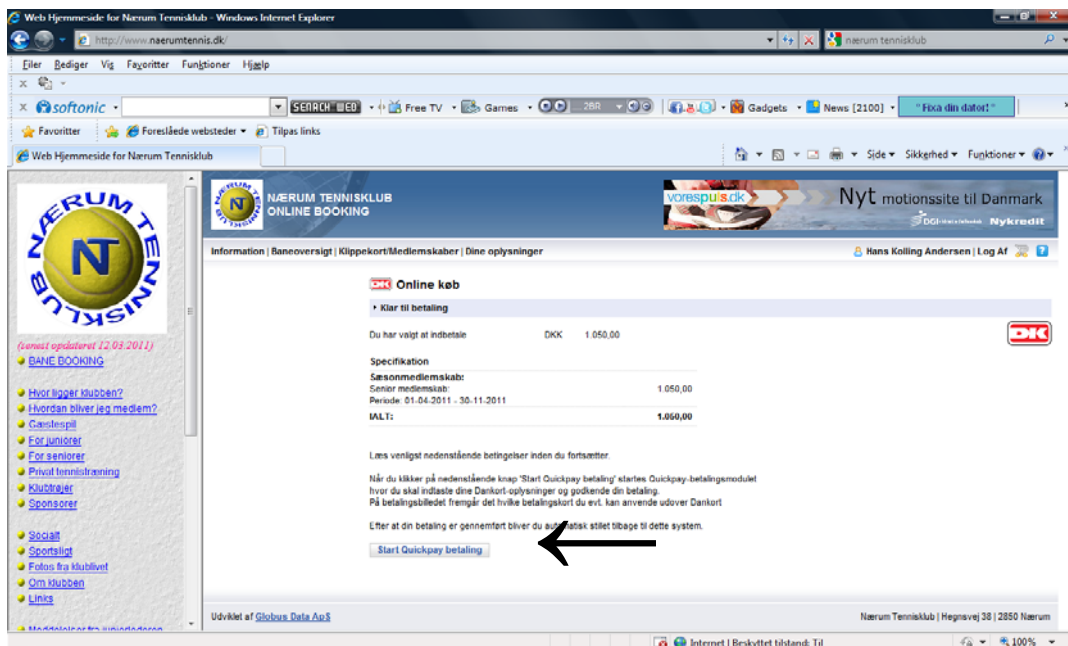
Web Hjemmeside for Nærum Tennisklub - Windows Internet Explorer

http://www.naerumtennis.dk/

nærum tennisklub

Filer Rediger Vis Favoritter Funktioner Hjælp

softonic

SEARCH WEB

Free TV

Games

28R

Gadgets

News [2100]

" Fixa din dator! "

Favoritter

Foreslåede websteder

Tilpas links

Web Hjemmeside for Nærum Tennisklub

Side

Sikkerhed

Funktioner

NÆRUM TENNISKLUB

NT

(senest opdateret 12.03.2011)

BANE BOOKING

Hvor ligger klubben?

Hvordan bliver jeg medlem?

Gæstespil

For juniorer

For seniorer

Privat tennistræning

Klubtrøjer

Sponsorer

Socialt

Sportsligt

Fotos fra klublivet

Om klubben

Links

NÆRUM TENNISKLUB
ONLINE BOOKING

voresPULS.dk

Nyt motionssite til Danmark

DGI

Nykredit

Information | Baneoversigt | Klippekort/Medlemskaber | Dine oplysninger

Hans Kolling Andersen | Log Af

DK Online køb

Klar til betaling

Du har valgt at indbetale DKK 1.050,00

DK

Specifikation

Sæsonmedlemskab:
Senior medlemskab: 1.050,00
Periode: 01-04-2011 - 30-11-2011

IALT: 1.050,00

Læs venligst nedenstående betingelser inden du fortsætter.

Når du klikker på nedenstående knap 'Start Quickpay betaling' startes Quickpay-betalingsmodulet hvor du skal indtaste dine Dankort-oplysninger og godkende din betaling.
På betalingsbilledet fremgår det hvilke betalingskort du evt. kan anvende udover Dankort

Efter at din betaling er gennemført bliver du automatisk stillet tilbage til dette system.

Start Quickpay betaling

Udviklet af Globus Data ApS

Nærum Tennisklub | Hegnsvej 38 | 2850 Nærum

Internet | Beskyttet tilstand: Til

100%